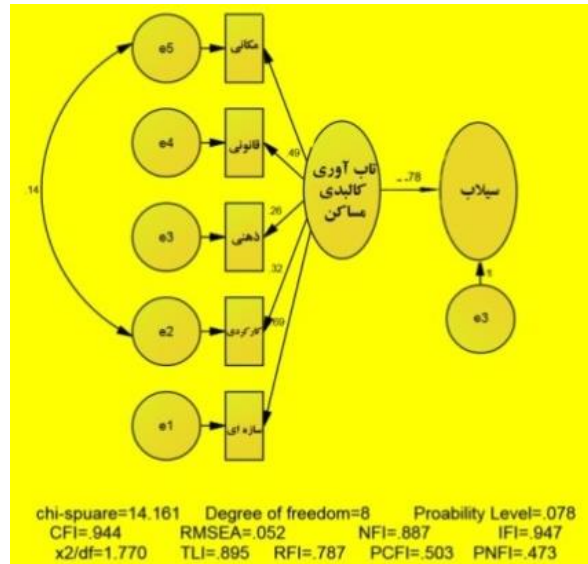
e5
مکانی
e4
قانونی
.49
e3
ذهنی
.26
.32
e2
کارکردی
.69
e1
سازه ای
.14
تاب آوری کالبدی مساکن
-.78
سیلاب
1
e3

chi-spuare=14.161 Degree of freedom=8 Proability Level=.078
CFI=.944 RMSEA=.052 NFI=.887 IFI=.947
x2/df=1.770 TLI=.895 RFI=.787 PCFI=.503 PNFI=.473